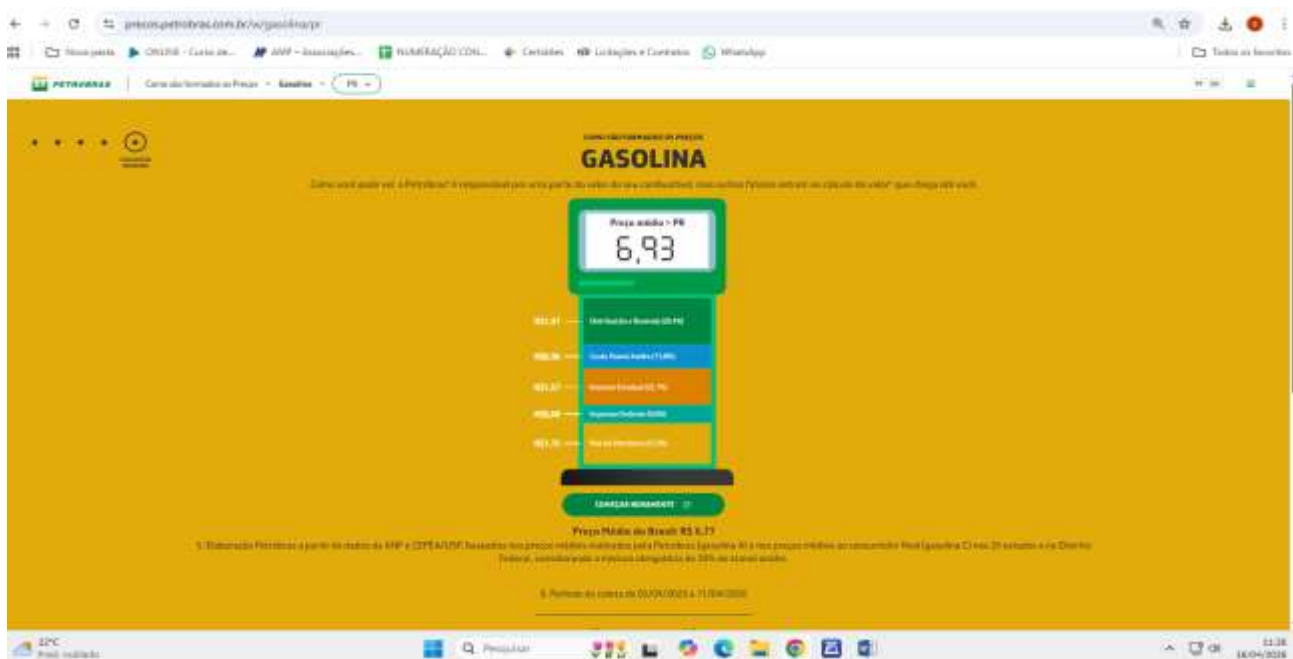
precos.petrobras.com.br/w/gasolina/pr

Novo perfil ONLINE - Curso de... ANP - Associações... NUMERAÇÃO CON... Certidões Licitações e Contratos WhatsApp

Todos os favoritos

PETROBRAS | Composição de Preços • Gasolina • PR

GASOLINA

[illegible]

Preço médio • PR
6,93

R$1,41 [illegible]
R$0,36 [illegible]
R$1,27 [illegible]
R$0,00 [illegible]
R$1,78 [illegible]

COMEÇAR NOVAMENTE

Preço Médio do Brasil: R$ 6,77

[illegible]

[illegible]

22°C
Q Pesquisar
11:28
16/04/2025